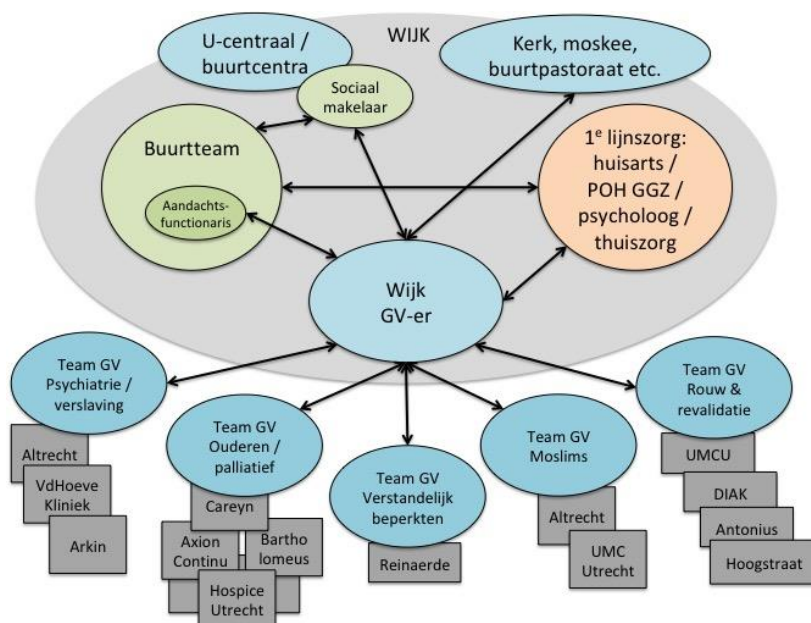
WIJK

U-centraal / buurtcentra

Sociaal makelaar

Kerk, moskee, buurtpastoraat etc.

Buurtteam

Aandachts-functionaris

1$^{e}$ lijnszorg: huisarts / POH GGZ / psycholoog / thuiszorg

Wijk GV-er

Team GV Psychiatrie / verslaving

Altrecht

VdHoeve Kliniek

Arkin

Team GV Ouderen / palliatief

Careyn

Axion Continu

Bartho lomeus

Hospice Utrecht

Team GV Verstandelijk beperkten

Reinaerde

Team GV Moslims

Altrecht

UMC Utrecht

Team GV Rouw & revalidatie

UMCU

DIAK

Antonius

Hoogstraat